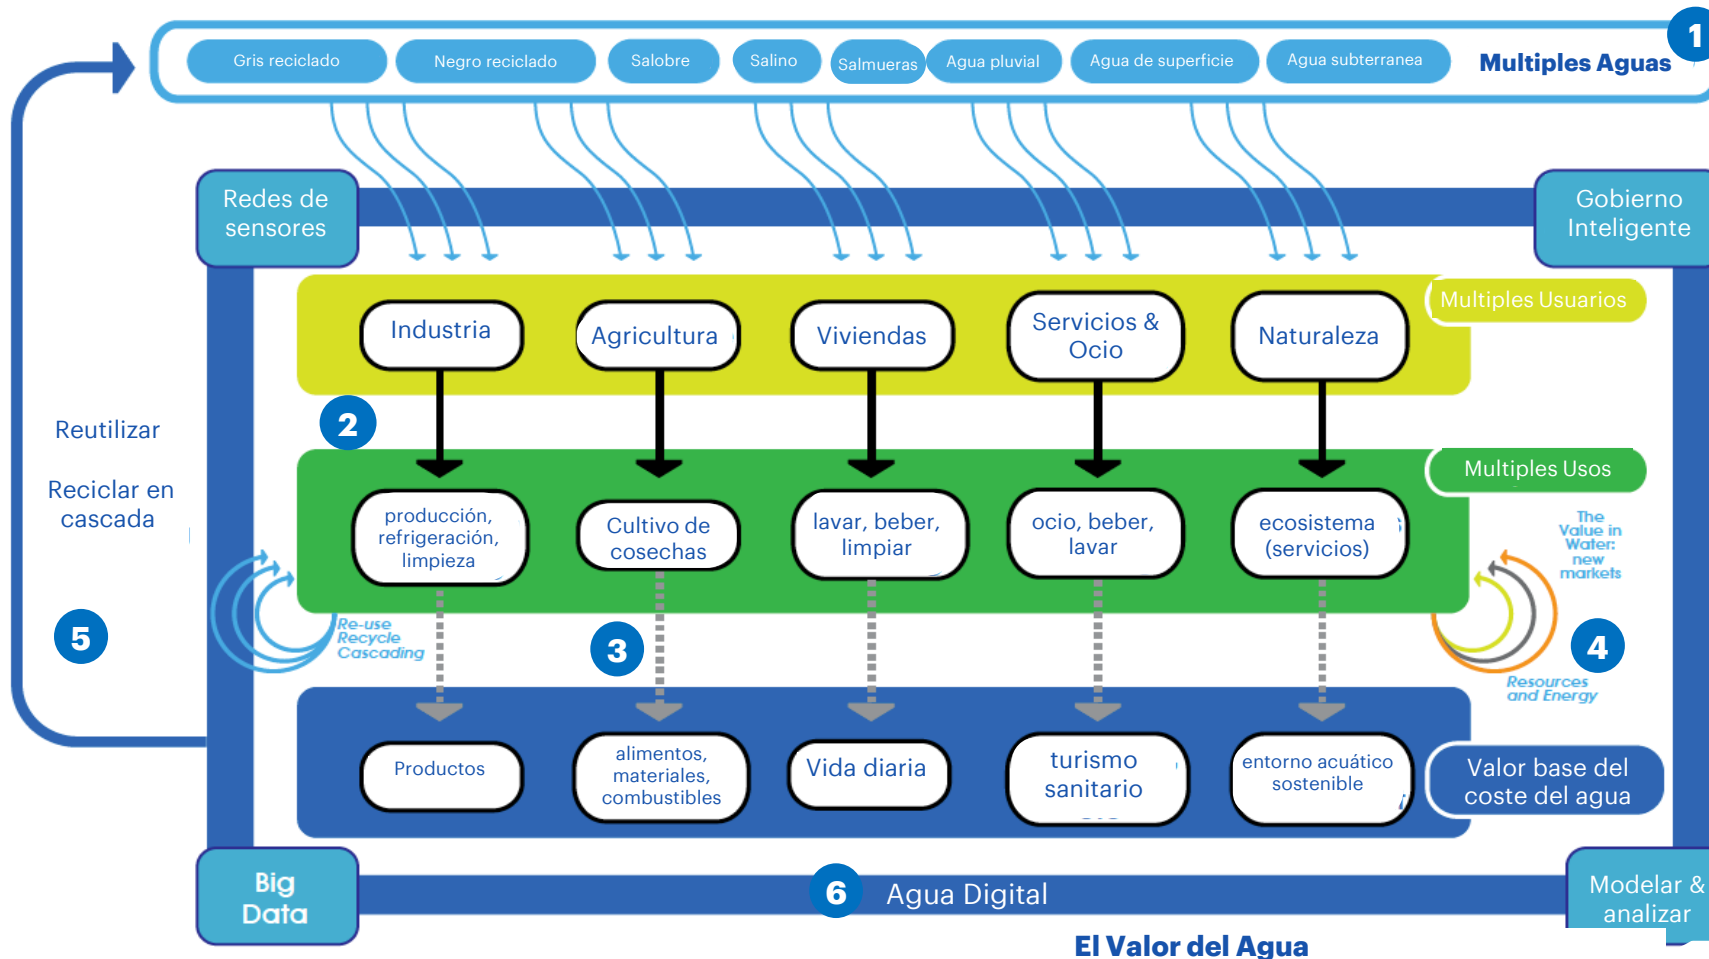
Gris reciclado
Negro reciclado
Salobre
Salino
Salmueras
Agua pluvial
Agua de superficie
Agua subterranea
Multiples Aguas
1

Redes de sensores
Gobierno Inteligente

Multiples Usuarios
Industria
Agricultura
Viviendas
Servicios & Ocio
Naturaleza

2
Reutilizar
Reciclar en cascada

Multiples Usos
producción, refrigeración, limpieza
Cultivo de cosechas
lavar, beber, limpiar
ocio, beber, lavar
ecosistema (servicios)

The Value in Water: new markets
Re-use Recycle Cascading
5
3
4
Resources and Energy

Productos
alimentos, materiales, combustibles
Vida diaria
turismo sanitario
entorno acuático sostenible
Valor base del coste del agua

Big Data
6
Agua Digital
Modelar & analizar
El Valor del Agua